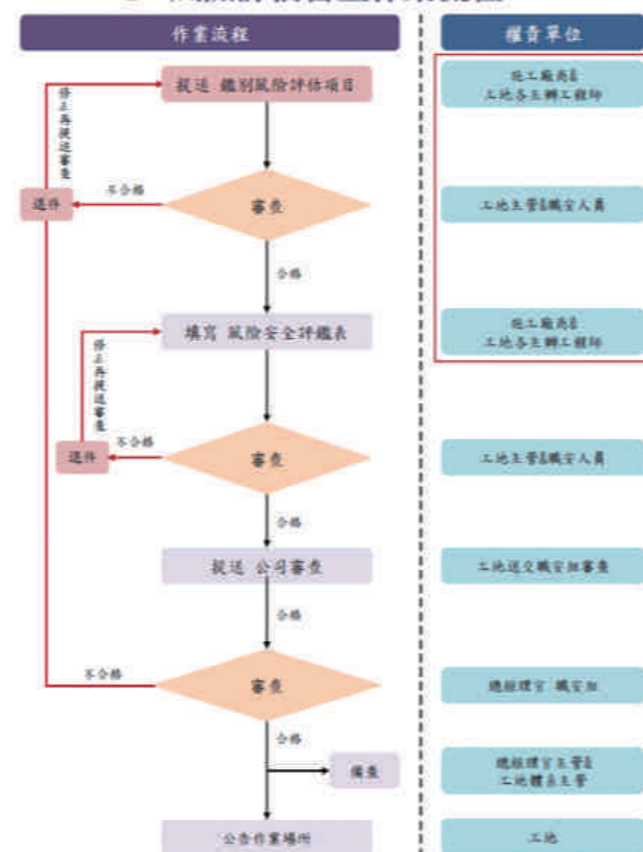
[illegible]

作業流程

權責單位

提送 鑑別風險評估項目

施工廠商&
工地各主辦工程師

修正再提送審查

退件

不合格

審查

工地主管&職安人員

合格

填寫 風險安全評鑑表

施工廠商&
工地各主辦工程師

修正再提送審查

退件

不合格

審查

工地主管&職安人員

合格

提送 公司審查

工地送交職安組審查

合格

不合格

審查

總經理室 職安組

合格

備查

總經理室主管&
工地體系主管

公告作業場所

工地